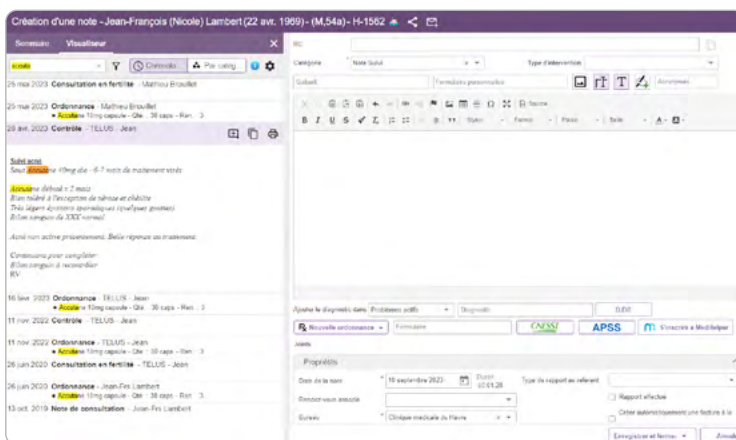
Création d'une note - Jean-François (Nicole) Lambert (22 avr. 1969) - (M,54a) - H-1562

Sommaire Visualiseur

accuta

Chronolo... Par catég...

25 mai 2023 Consultation en fertilité - Mathieu Brouillet

25 mai 2023 Ordonnance - Mathieu Brouillet
• Accutane 10mg capsule - Qte : 30 caps - Ren : 3

28 avr. 2023 Contrôle - TELUS - Jean

Suivi acné
Sous Accutane 40mg die - 6-7 mois de traitement strict

Accutane débuté x 2 mois
Rien relevé à l'exception de sèmes et chéilite
Très légers épisodes sporadiques (quelques boutons)
Bilan sanguin du XXX normal

Acné non active présentement. Belle réponse au traitement.

Continuons pour compléter
Bilan sanguin à reconsulter
RV

16 févr. 2023 Ordonnance - TELUS - Jean
• Accutane 10mg capsule - Qte : 30 caps - Ren : 3

11 nov. 2022 Contrôle - TELUS - Jean

11 nov. 2022 Ordonnance - TELUS - Jean
• Accutane 10mg capsule - Qte : 30 caps - Ren : 3

26 juin 2020 Consultation en fertilité - TELUS - Jean

26 juin 2020 Ordonnance - Jean-Fra Lambert
• Accutane 10mg capsule - Qte : 30 caps - Ren : 3

13 oct. 2019 Note de consultation - Jean-Fra Lambert

Catégorie Note Suivi
Type d'intervention
Gabarit Formulaires personnalisés
Source
Styles Format Police Taille

Ajouter le diagnostic dans Problèmes actifs Diagnostic
Nouvelle ordonnance Formulaire
CNESST APSS Sinscrire à Medirelipse
Joints

Propriétés
Date de la note 18 septembre 2023 Durée 00:01:28
Type de rapport au référent
Rendez-vous associé
Rapport effectué
Bureau Clinique médicale du Havre
Créer automatiquement une facture à la
Enregistrer et fermer Annuler